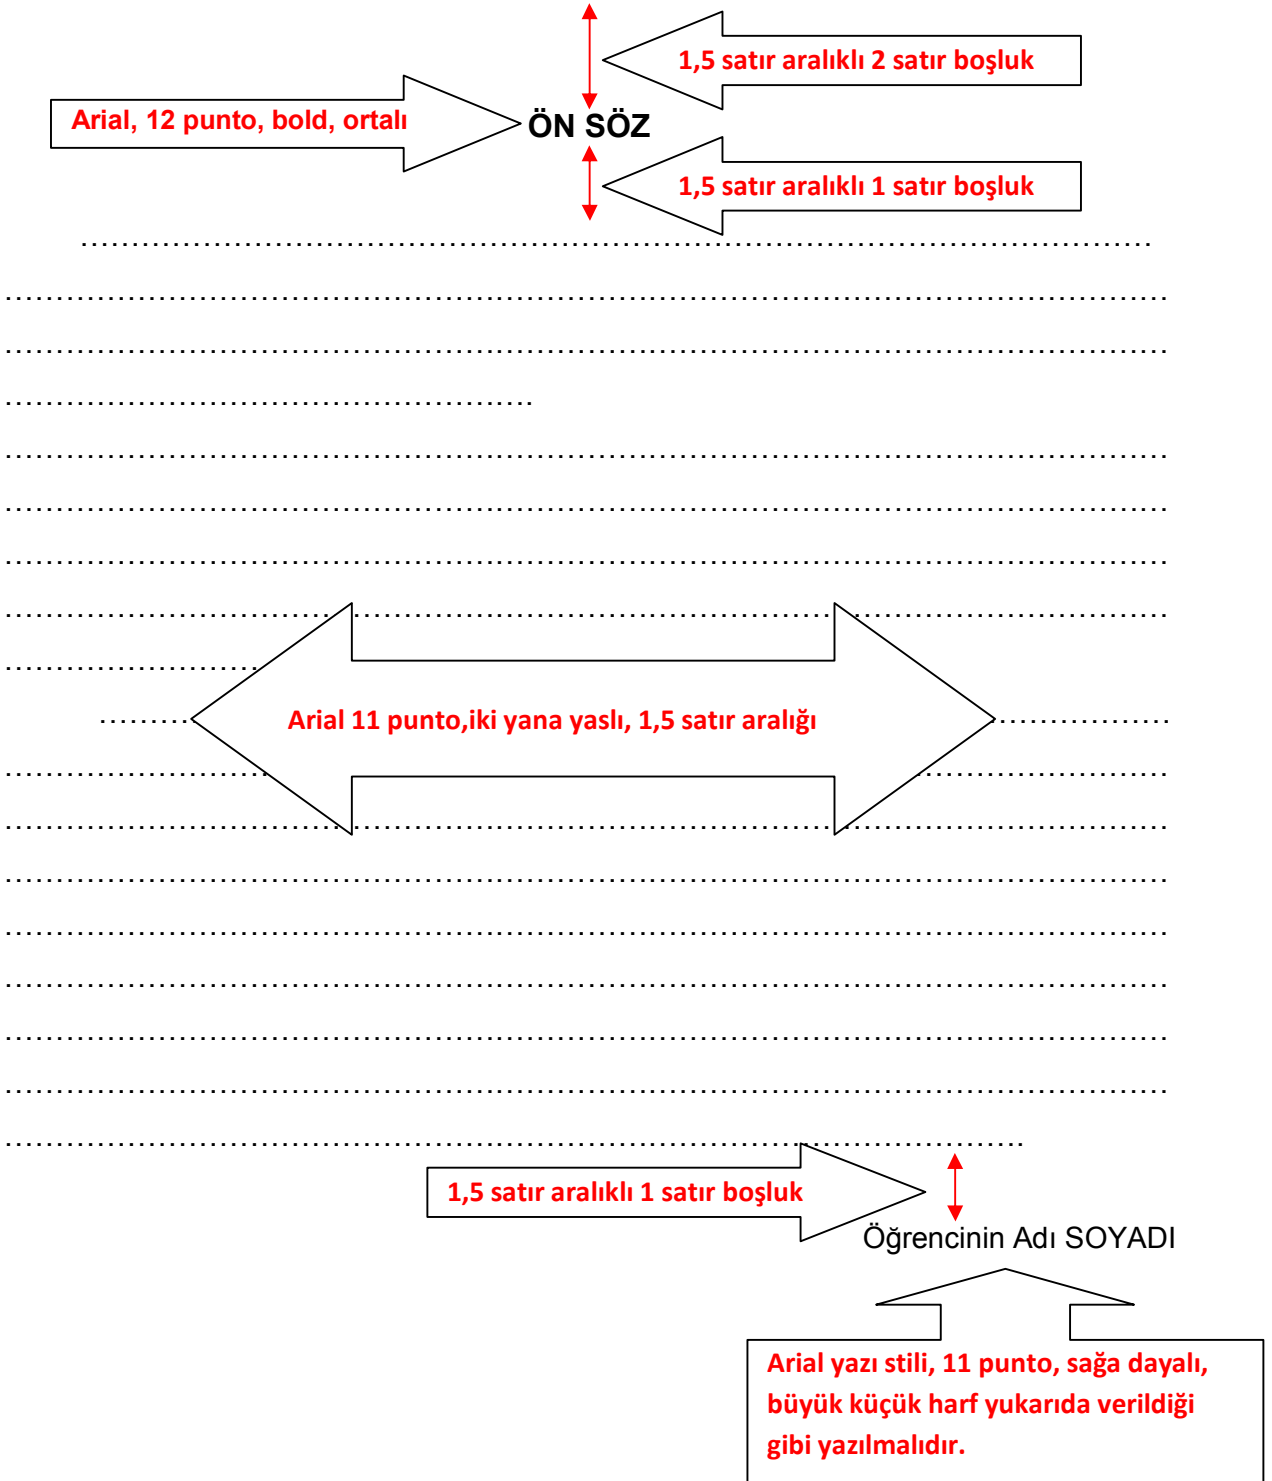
1,5 satır aralıklı 2 satır boşluk

Arial, 12 punto, bold, ortalı

ÖN SÖZ

1,5 satır aralıklı 1 satır boşluk

Arial 11 punto,iki yana yaslı, 1,5 satır aralığı

1,5 satır aralıklı 1 satır boşluk

Öğrencinin Adı SOYADI

Arial yazı stili, 11 punto, sağa dayalı, büyük küçük harf yukarıda verildiği gibi yazılmalıdır.